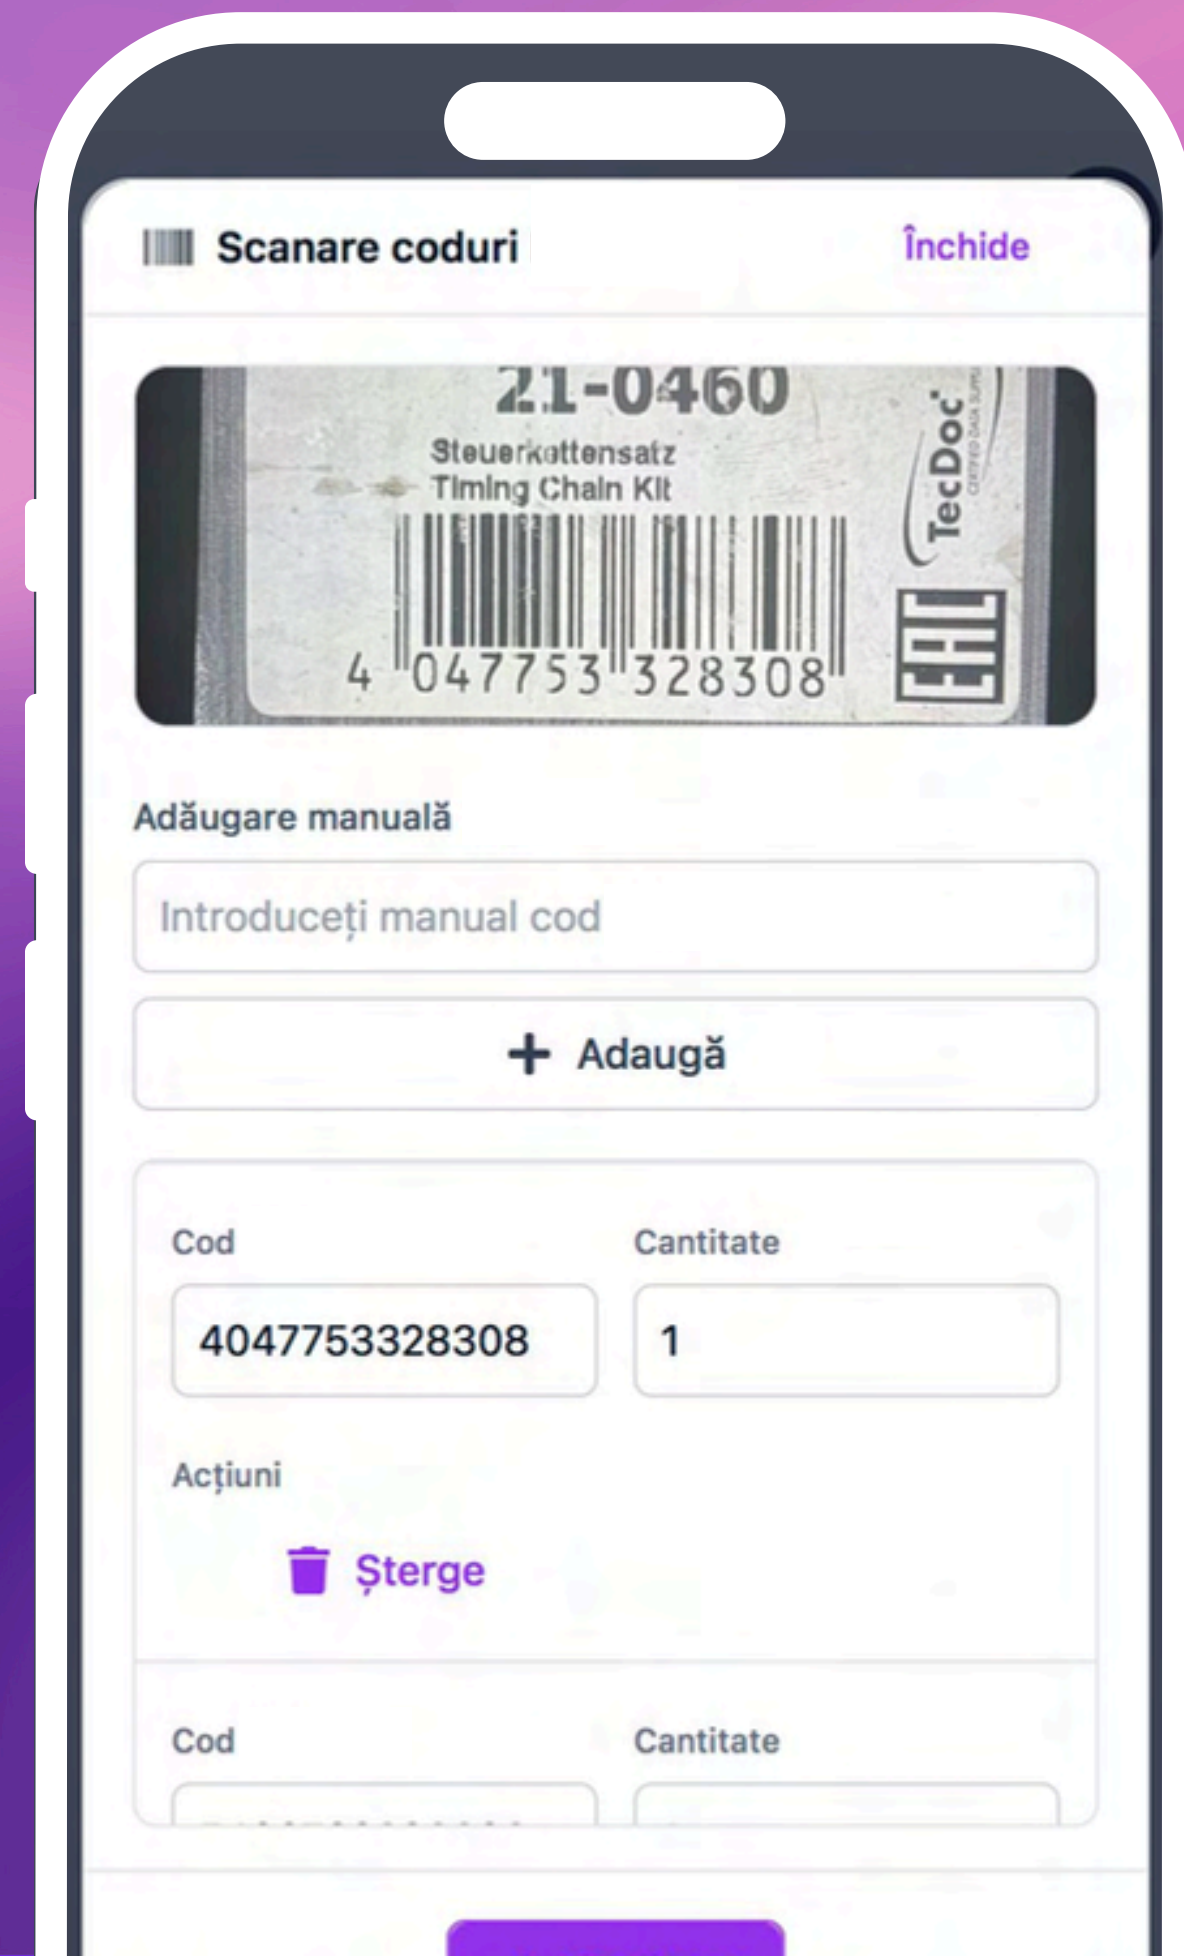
Scanare coduri

Închide

21-0460
Steuerkettensatz
Timing Chain Kit
4 047753 328308
TecDoc
EAC

Adăugare manuală

Introduceți manual cod

+ Adaugă

Cod

Cantitate

4047753328308

1

Acțiuni

Șterge

Cod

Cantitate